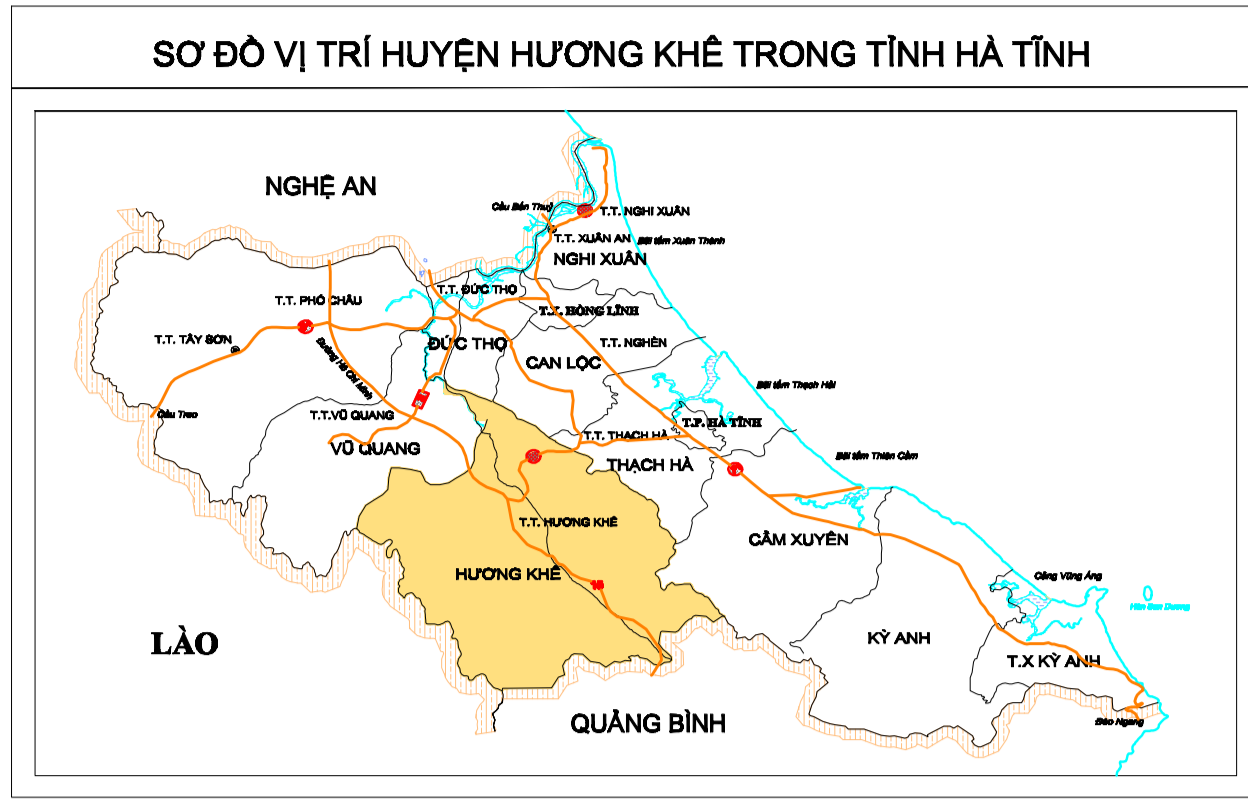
SƠ ĐỒ VỊ TRÍ HUYỆN HƯƠNG KHÊ TRONG TỈNH HÀ TĨNH

NGHỆ AN

Cầu Bến Thuỷ

T.T. NGHI XUÂN

T.T. XUÂN AN

Bãi tắm Xuân Thành

NGHI XUÂN

T.T. ĐỨC THỌ

T.T. PHỐ CHÂU

T.X. HỒNG LĨNH

T.T. TÂY SƠN

Đường Hồ Chí Minh

ĐỨC THỌ

CAN LỘC

T.T. NGHÈN

Bãi tắm Thạch Hải

Cầu Treo

T.T.VŨ QUANG

T.P. HÀ TĨNH

T.T. THẠCH HÀ

VŨ QUANG

Bãi tắm Thiên Cầm

THẠCH HÀ

T.T. HƯƠNG KHÊ

CẨM XUYÊN

HƯƠNG KHÊ

Cảng Vũng Áng

Hòn Sơn Dương

LÀO

KỲ ANH

T.X KỲ ANH

Đèo Ngang

QUẢNG BÌNH